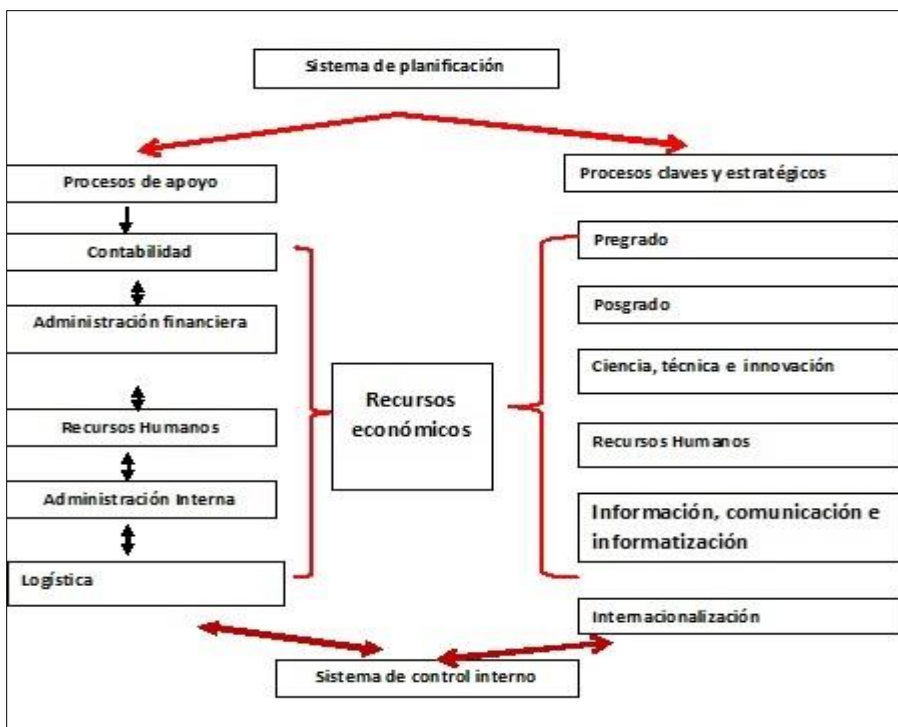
Sistema de planificación

Procesos de apoyo

Contabilidad

Administración financiera

Recursos Humanos

Administración Interna

Logística

Recursos económicos

Procesos claves y estratégicos

Pregrado

Posgrado

Ciencia, técnica e innovación

Recursos Humanos

Información, comunicación e informatización

Internacionalización

Sistema de control interno